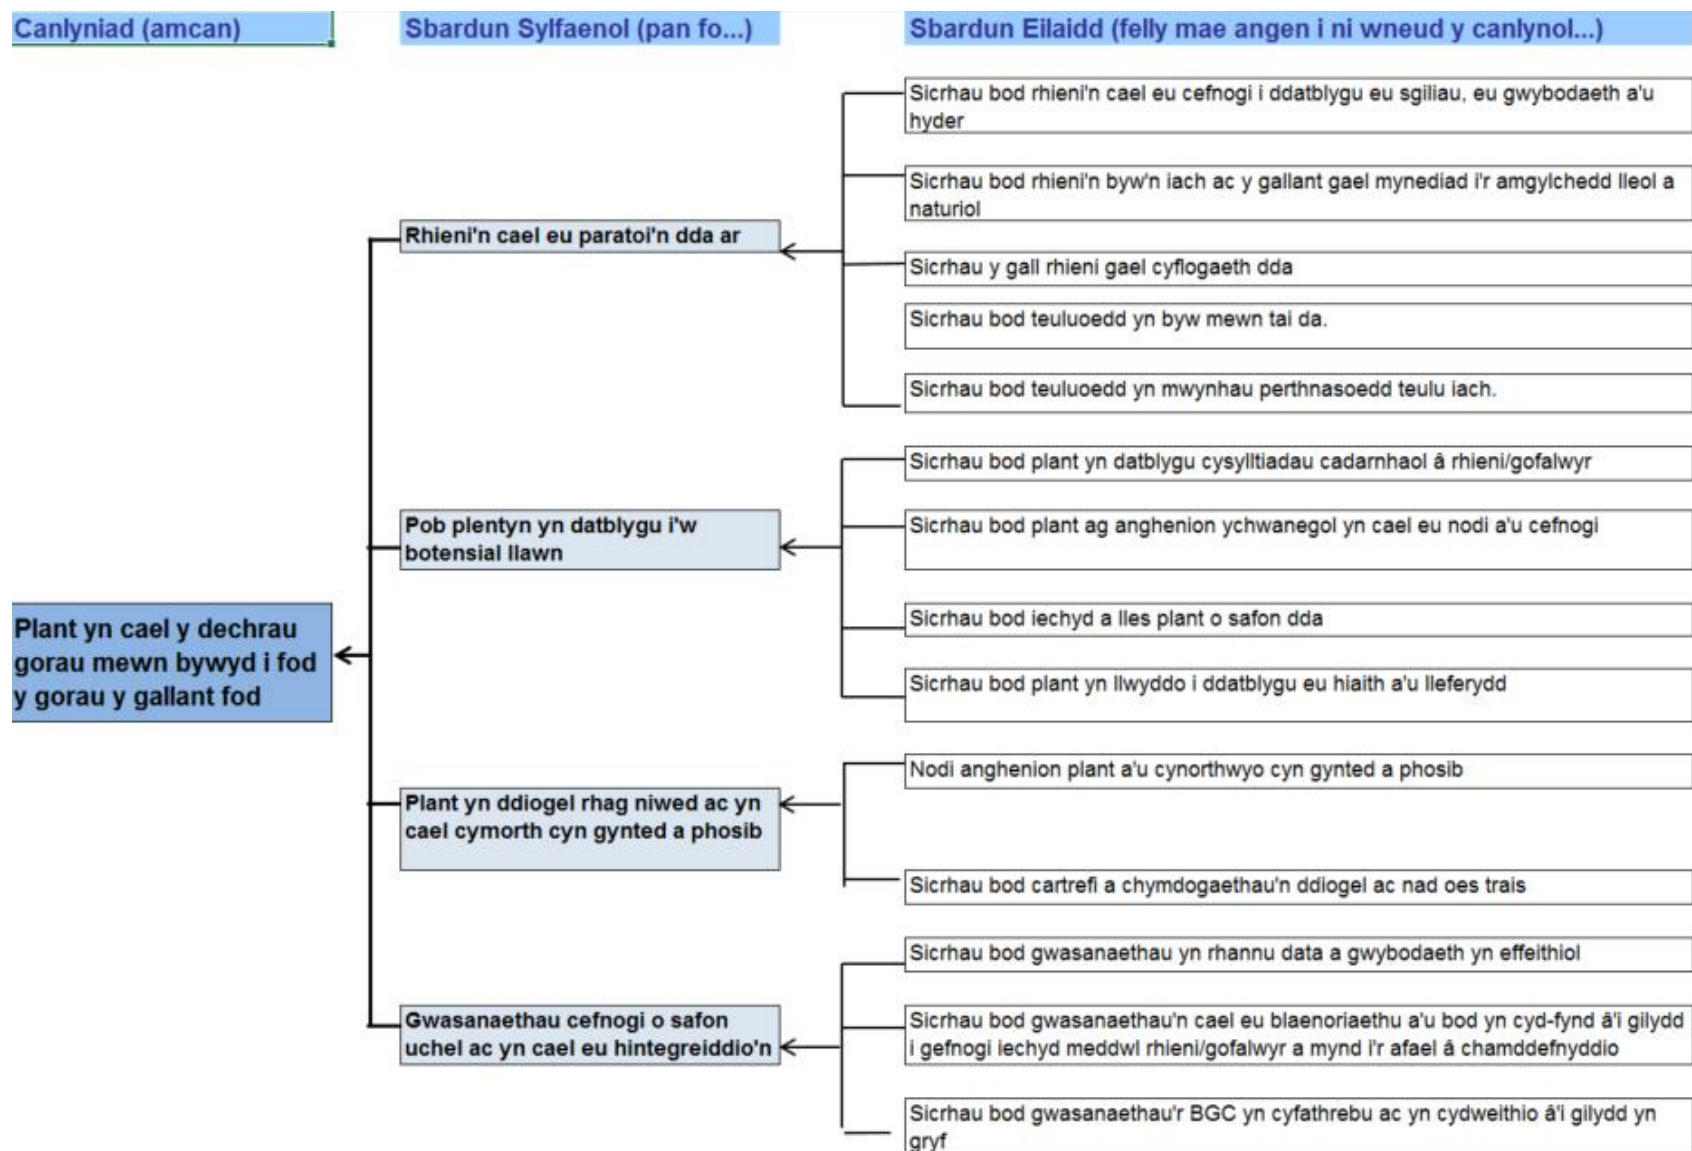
Canlyniad (amcan)

Sbardun Sylfaenol (pan fo...)

Sbardun Eilaidd (felly mae angen i ni wneud y canlynol...)

Sicrhau bod rhieni'n cael eu cefnogi i ddatblygu eu sgiliau, eu gwybodaeth a'u hyder

Sicrhau bod rhieni'n byw'n iach ac y gallant gael mynediad i'r amgylchedd lleol a naturiol

Rhieni'n cael eu paratoi'n dda ar

Sicrhau y gall rhieni gael cyflogaeth dda

Sicrhau bod teuluoedd yn byw mewn tai da.

Sicrhau bod teuluoedd yn mwynhau perthnasoedd teulu iach.

Sicrhau bod plant yn datblygu cysylltiadau cadarnhaol â rhieni/gofalwyr

Pob plentyn yn datblygu i'w botensial llawn

Sicrhau bod plant ag anghenion ychwanegol yn cael eu nodi a'u cefnogi

Plant yn cael y dechrau gorau mewn bywyd i fod y gorau y gallant fod

Sicrhau bod iechyd a lles plant o safon dda

Sicrhau bod plant yn llwyddo i ddatblygu eu hiaith a'u lleferydd

Nodi anghenion plant a'u cynorthwyo cyn gynted a phosib

Plant yn ddiogel rhag niwed ac yn cael cymorth cyn gynted a phosib

Sicrhau bod cartrefi a chymdogaethau'n ddiogel ac nad oes trais

Sicrhau bod gwasanaethau yn rhannu data a gwybodaeth yn effeithiol

Gwasanaethau cefnogi o safon uchel ac yn cael eu hintegreiddio'n

Sicrhau bod gwasanaethau'n cael eu blaenoriaethu a'u bod yn cyd-fynd â'i gilydd i gefnogi iechyd meddwl rhieni/gofalwyr a mynd i'r afael â chamddefnyddio

Sicrhau bod gwasanaethau'r BGC yn cyfathrebu ac yn cydweithio â'i gilydd yn gryf